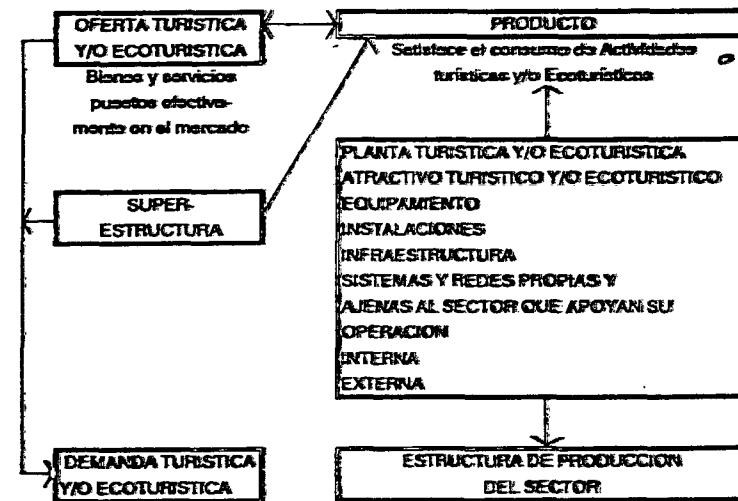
OFERTA TURISTICA Y/O ECOTURISTICA

Bienes y servicios puestos efectivamente en el mercado

PRODUCTO

Satisface el consumo de Actividades turísticas y/o Ecoturísticas

SUPER-ESTRUCTURA

PLANTA TURISTICA Y/O ECOTURISTICA
ATRACTIVO TURISTICO Y/O ECOTURISTICO
EQUIPAMENTO
INSTALACIONES
INFRAESTRUCTURA
SISTEMAS Y REDES PROPIAS Y AJENAS AL SECTOR QUE APOYAN SU OPERACION
INTERNA
EXTERNA

DEMANDA TURISTICA Y/O ECOTURISTICA

ESTRUCTURA DE PRODUCCION DEL SECTOR